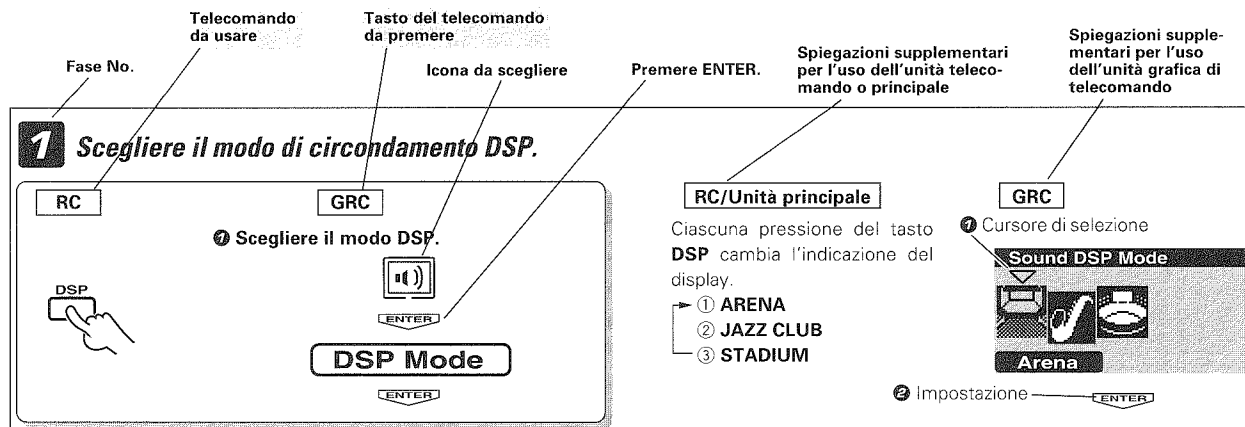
Telecomando da usare

Tasto del telecomando da premere

Fase No.

Icona da scegliere

Premere ENTER.

Spiegazioni supplementari per l'uso dell'unità telecomando o principale

Spiegazioni supplementari per l'uso dell'unità grafica di telecomando

1 Scegliere il modo di circondamento DSP.

RC

GRC

❶ Scegliere il modo DSP.

DSP

ENTER

DSP Mode

ENTER

RC/Unità principale

Ciascuna pressione del tasto DSP cambia l'indicazione del display.

① ARENA
② JAZZ CLUB
③ STADIUM

GRC

❶ Cursore di selezione

Sound DSP Mode

Arena

❷ Impostazione

ENTER